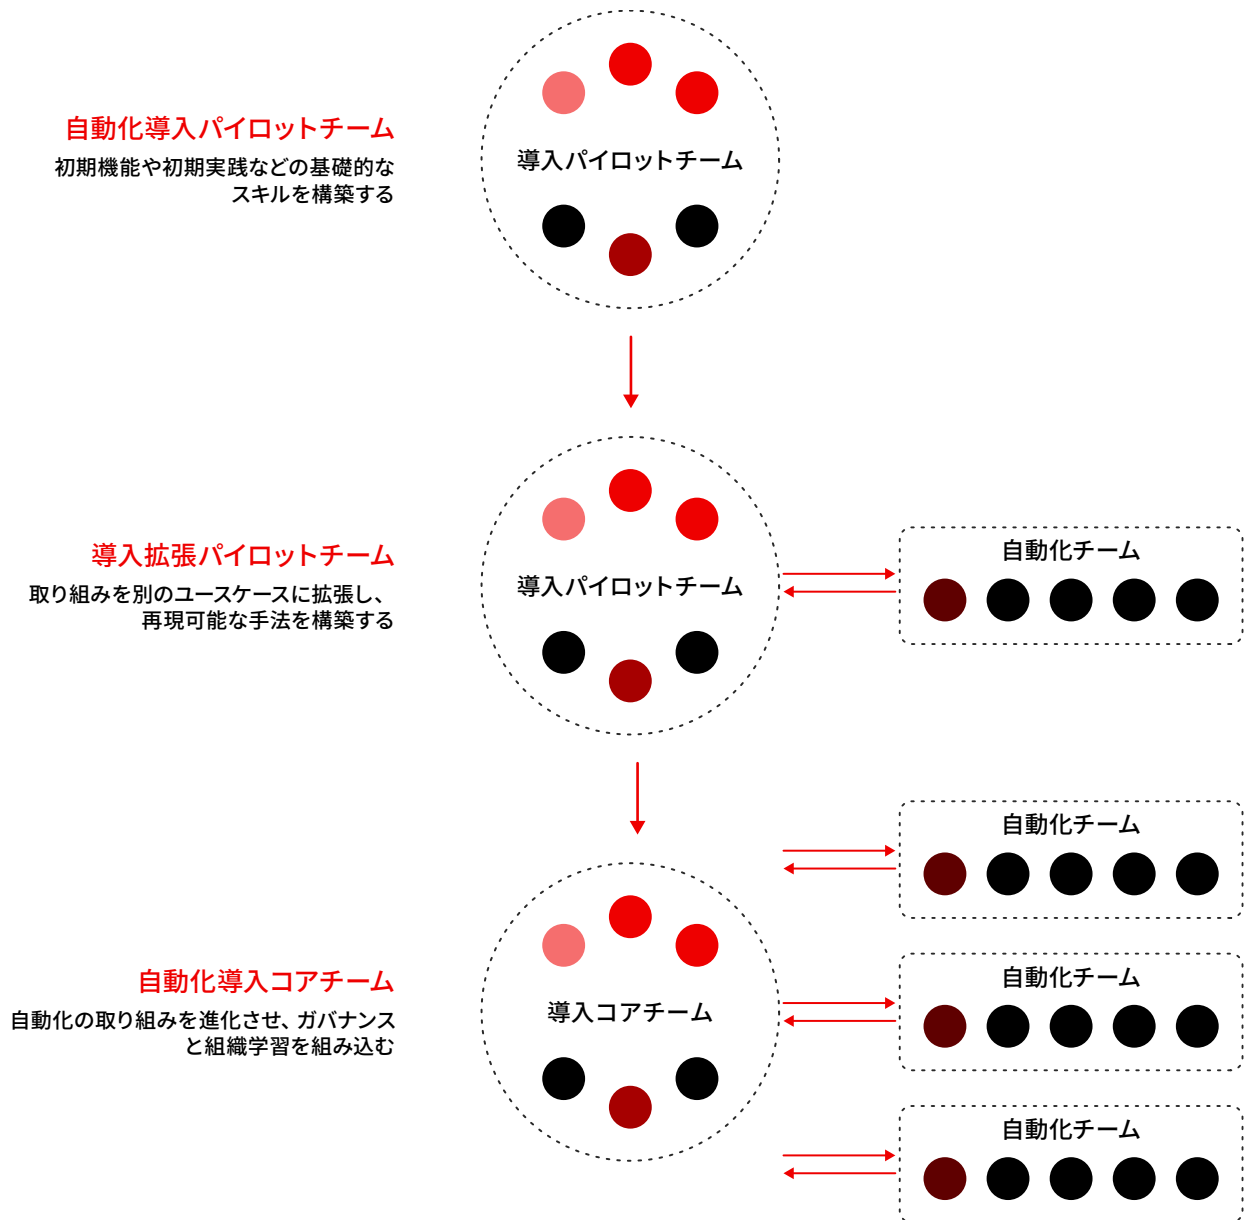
自動化導入パイロットチーム

初期機能や初期実践などの基礎的なスキルを構築する

導入パイロットチーム

導入拡張パイロットチーム

取り組みを別のユースケースに拡張し、再現可能な手法を構築する

導入パイロットチーム

自動化チーム

自動化導入コアチーム

自動化の取り組みを進化させ、ガバナンスと組織学習を組み込む

導入コアチーム

自動化チーム

自動化チーム

自動化チーム